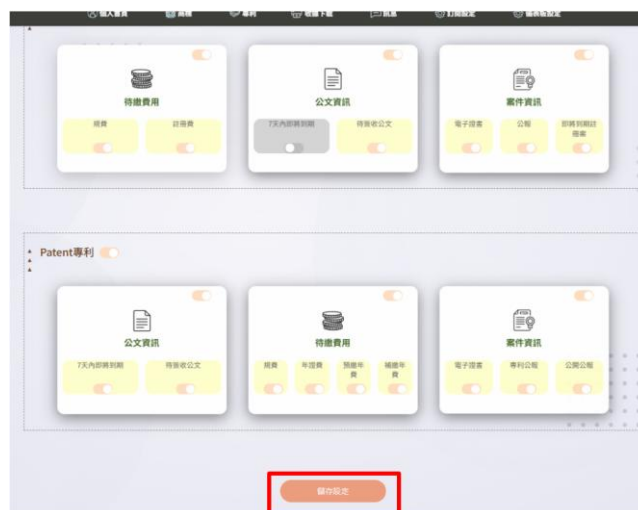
個人首頁 商標 專利 檔案下載 訊息 訂閱設定 帳號設定

待繳費用
規費 註冊費

公文資訊
7天內即將到期 待簽收公文

案件資訊
電子證書 公報 即將到期註冊案

Patent專利

公文資訊
7天內即將到期 待簽收公文

待繳費用
規費 年證費 預繳年費 補繳年費

案件資訊
電子證書 專利公報 公開公報

儲存設定